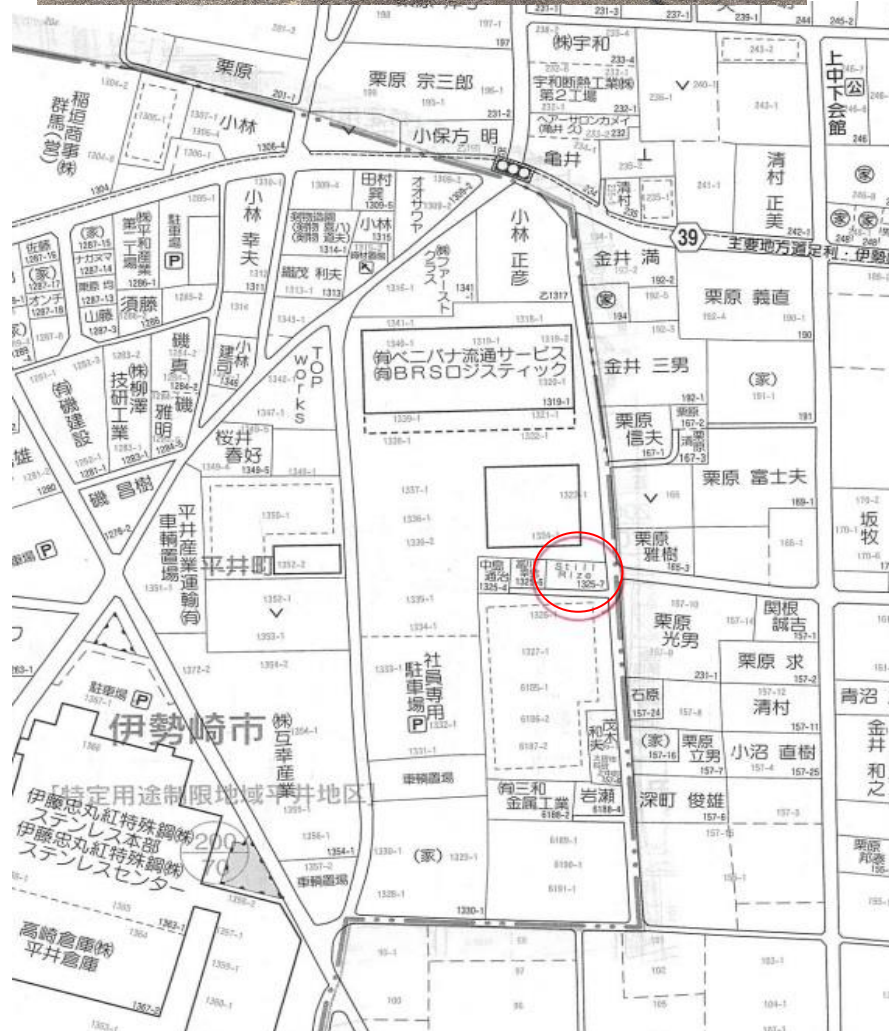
栗原
栗原 宗三郎
小保方 明
㈱宇和
宇和鉄工業㈱ 第2工場
ヘアーサロンカメイ
亀井
上中下公会館
清村 正美
稲垣商事(営)㈱ 群馬
小林
小林 幸夫
田村 要
オオサワヤ
㈱ファーストクラス
小林 正彦
金井 満
主要地方道足利・伊勢崎線
39
栗原 義直
佐藤
(家)
ナガスマ
関島
オンチ
山藤
須藤
㈱平和産業 第一工場
駐車場 P
小林
機貫
小林 建司
TOP works
㈲ベニバナ流通サービス
㈲BRSロジスティック
金井 三男
(家)
栗原 信夫
栗原
浅見
栗原 富士夫
㈲機建設
技研工業
㈱柳澤
雅明
桜井 春好
機 昌樹
平井車輌置場
産業運輸㈲
平井町
栗原 雅樹
坂牧
Still Rize
中島
関根 誠吉
栗原 光男
栗原 求
青沼
駐車場 P
伊勢崎市
㈱石幸産業
社員専用駐車場 P
石原
清村
金井 和之
(家)
栗原 立男
小沼 直樹
車輌置場
[特定用途制限地域平井地区]
伊藤忠丸紅特殊鋼㈱ ステンレス本部
伊藤忠丸紅特殊鋼㈱ ステンレスセンター
200 70
車輌置場
(家)
㈲三和金属工業
岩瀬
深町 俊雄
茂木 和夫
栗原
高崎倉庫㈱ 平井倉庫